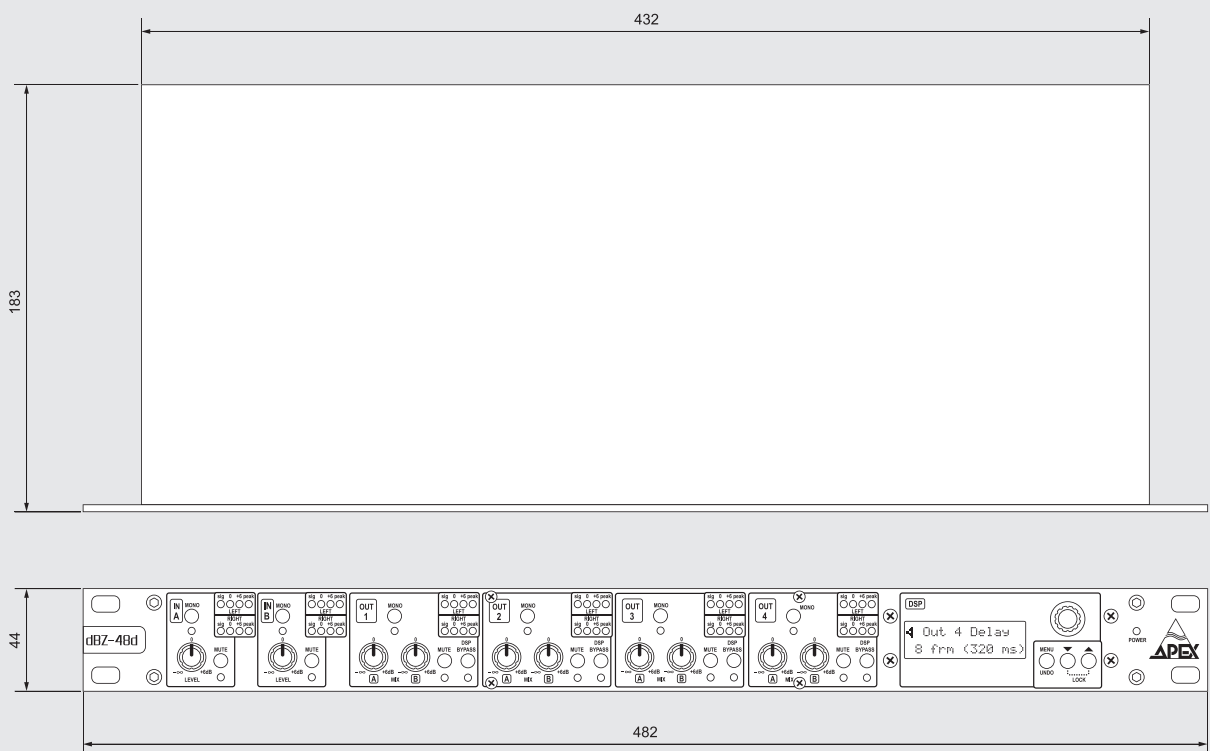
432

183

44

dBZ-48d

IN A
MONO
sig 0 +6 peak
LEFT
RIGHT
sig 0 +6 peak
MUTE
-∞ +6dB
LEVEL

IN B
MONO
sig 0 +6 peak
LEFT
RIGHT
sig 0 +6 peak
MUTE
-∞ +6dB
LEVEL

OUT 1
MONO
sig 0 +6 peak
LEFT
RIGHT
sig 0 +6 peak
MUTE
DSP BYPASS
-∞ +6dB
A
MIX
-∞ +6dB
B

OUT 2
MONO
sig 0 +6 peak
LEFT
RIGHT
sig 0 +6 peak
MUTE
DSP BYPASS
-∞ +6dB
A
MIX
-∞ +6dB
B

OUT 3
MONO
sig 0 +6 peak
LEFT
RIGHT
sig 0 +6 peak
MUTE
DSP BYPASS
-∞ +6dB
A
MIX
-∞ +6dB
B

OUT 4
MONO
sig 0 +6 peak
LEFT
RIGHT
sig 0 +6 peak
MUTE
DSP BYPASS
-∞ +6dB
A
MIX
-∞ +6dB
B

DSP
Out 4 Delay
8 frm (320 ms)
MENU
UNDO
LOCK

POWER
APEX

482